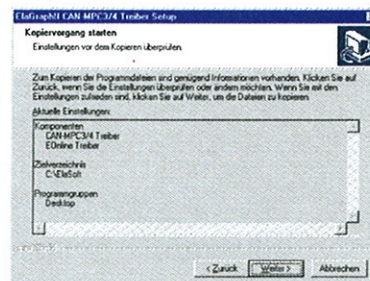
ElaGraphIT CAN MPC3/4 Treiber Setup

Kopiervorgang starten
Einstellungen vor dem Kopieren überprüfen.

Zum Kopieren der Programmdateien sind genügend Informationen vorhanden. Klicken Sie auf Zurück, wenn Sie die Einstellungen überprüfen oder ändern möchten. Wenn Sie mit den Einstellungen zufrieden sind, klicken Sie auf Weiter, um die Dateien zu kopieren.

Aktuelle Einstellungen:

Komponenten
CAN-MPC3/4 Treiber
EOnline Treiber

Zielverzeichnis
C:\EleSoft

Programmgruppen
Desktop

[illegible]

< Zurück | Weiter > | Abbrechen